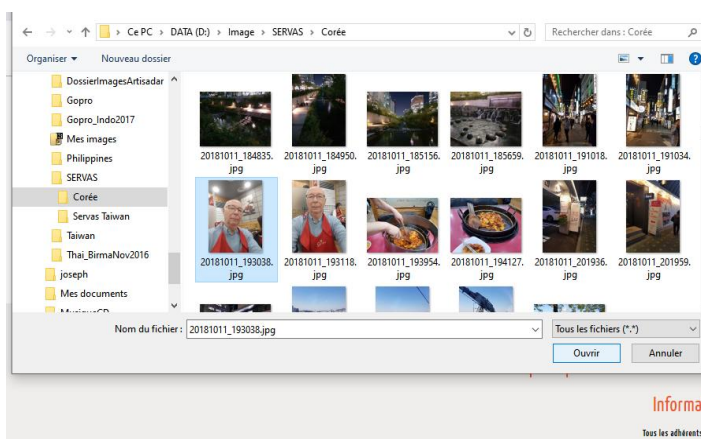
Ce PC › DATA (D:) › Image › SERVAS › Corée

Rechercher dans : Corée

Organiser ▾ Nouveau dossier

DossierImagesArtisadar
Gopro
Gopro_Indo2017
Mes images
Philippines
SERVAS
Corée
Servas Taiwan
Taiwan
Thai_BirmaNov2016
joseph
Mes documents

20181011_184835.jpg
20181011_184950.jpg
20181011_185156.jpg
20181011_185659.jpg
20181011_191018.jpg
20181011_191034.jpg
20181011_193038.jpg
20181011_193118.jpg
20181011_193954.jpg
20181011_194127.jpg
20181011_201936.jpg
20181011_201959.jpg

Nom du fichier : 20181011_193038.jpg

Tous les fichiers (*.*)

Ouvrir Annuler

Informa

Tous les adhérents